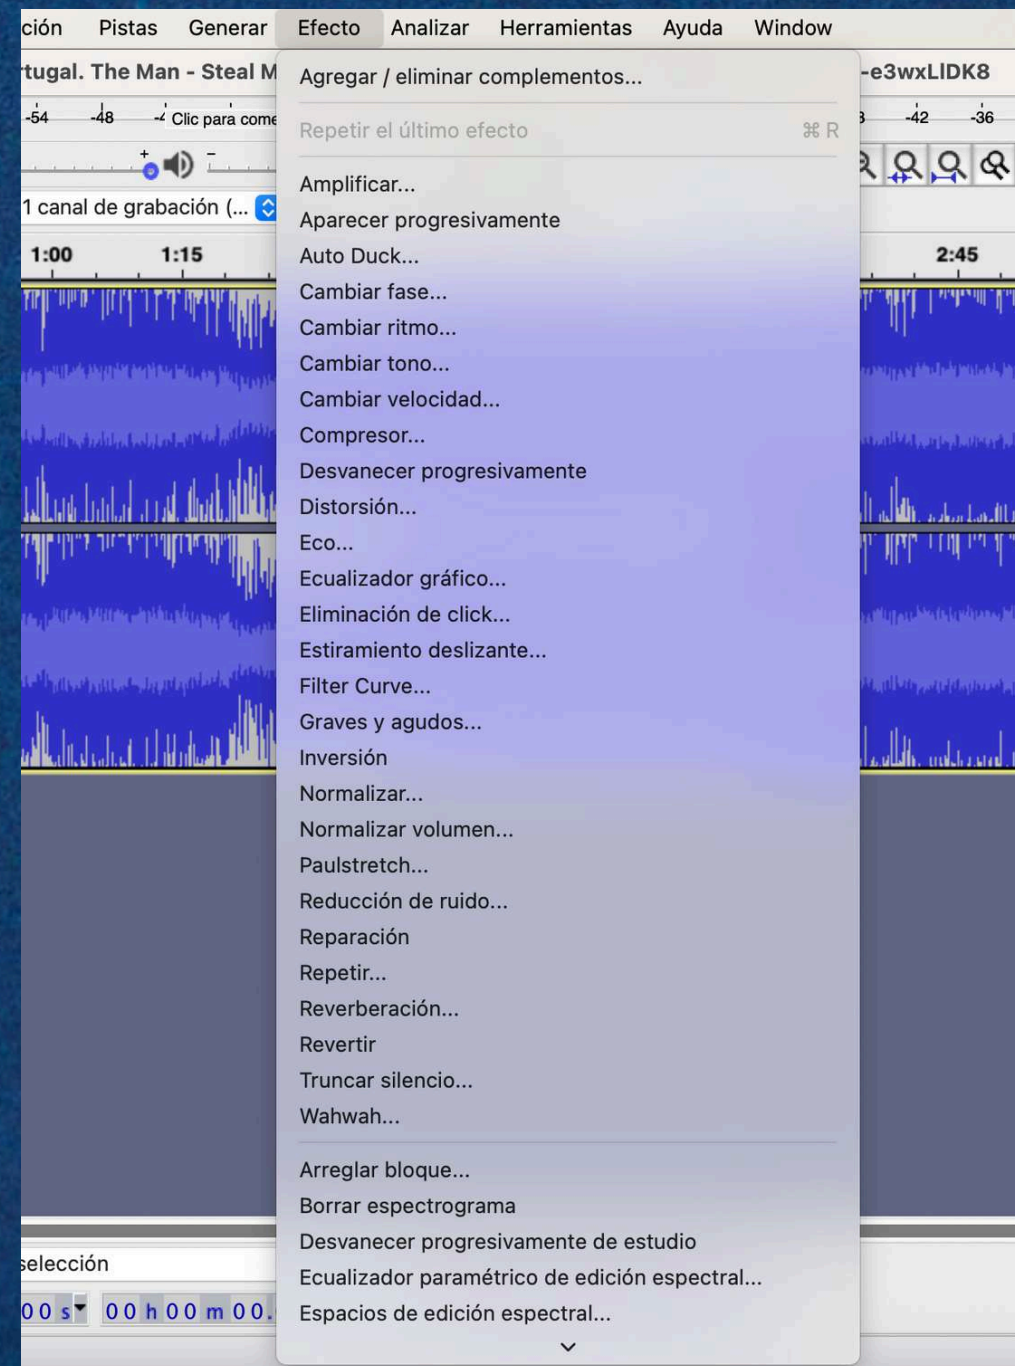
ción Pistas Generar Efecto Analizar Herramientas Ayuda Window

tugal. The Man - Steal M

-e3wxLIDK8

-54 -48 -4 Clic para come

-42 -36

1 canal de grabación (...

1:00 1:15

2:45

Agregar / eliminar complementos...

Repetir el último efecto ⌘ R

Amplificar...
Aparecer progresivamente
Auto Duck...
Cambiar fase...
Cambiar ritmo...
Cambiar tono...
Cambiar velocidad...
Compresor...
Desvanecer progresivamente
Distorsión...
Eco...
Ecualizador gráfico...
Eliminación de click...
Estiramiento deslizante...
Filter Curve...
Graves y agudos...
Inversión
Normalizar...
Normalizar volumen...
Paulstretch...
Reducción de ruido...
Reparación
Repetir...
Reverberación...
Revertir
Truncar silencio...
Wahwah...

Arreglar bloque...
Borrar espectrograma
Desvanecer progresivamente de estudio
Ecualizador paramétrico de edición espectral...
Espacios de edición espectral...

selección

0 0 s 0 0 h 0 0 m 0 0.